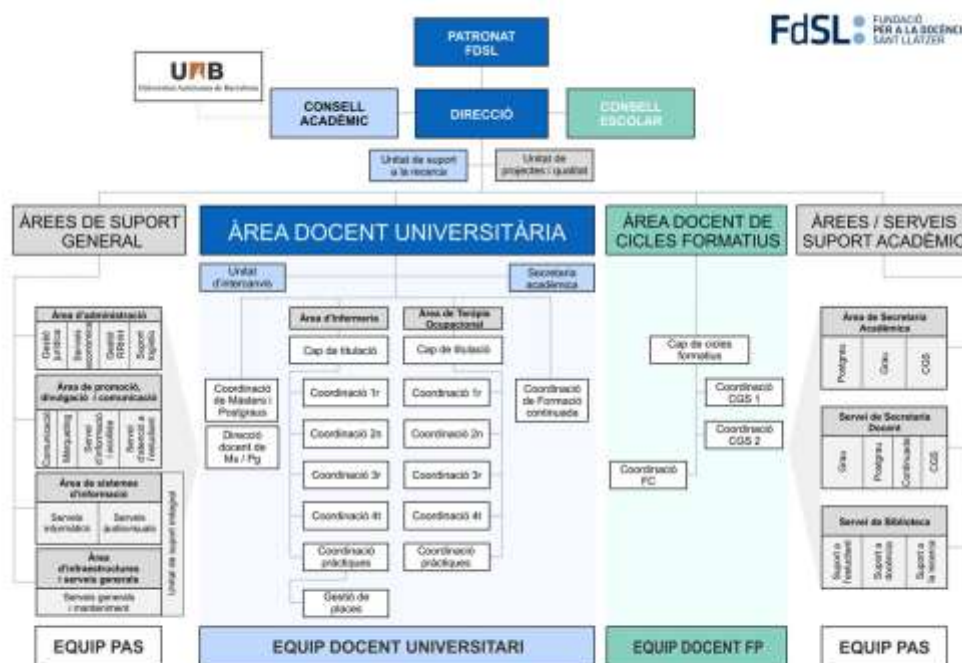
PATRONAT FDSL

FdSL FUNDACIÓ PER A LA DOCÈNCIA SANT LLÀTZER

UAB Universitat Autònoma de Barcelona

CONSELL ACADÈMIC

DIRECCIÓ

CONSELL ESCOLAR

Unitat de suport a la recerca

Unitat de projectes i qualitat

ÀREES DE SUPORT GENERAL

ÀREA DOCENT UNIVERSITÀRIA

ÀREA DOCENT DE CICLES FORMATIUS

ÀREES / SERVEIS SUPORT ACADÈMIC

Unitat d'intercanvis

Secretaria acadèmica

Àrea d'administració

Gestió jurídica

Serveis econòmics

Gestió RRHH

Suport logístic

Àrea de promoció, divulgació i comunicació

Comunicació

Màrqueting

Servei d'informació i acollida

Servei d'atenció a l'estudiant

Àrea de sistemes d'informació

Serveis informàtics

Serveis audiovisuals

Àrea d'infraestructures i serveis generals

Serveis generals i manteniment

Unitat de suport integral

Àrea d'Infermeria

Àrea de Teràpia Ocupacional

Cap de titulació

Cap de titulació

Coordinació de Màsters i Postgraus

Direcció docent de Ms / Pg

Coordinació 1r

Coordinació 2n

Coordinació 3r

Coordinació 4t

Coordinació pràctiques

Coordinació 1r

Coordinació 2n

Coordinació 3r

Coordinació 4t

Coordinació pràctiques

Gestió de places

Coordinació de Formació continuada

Cap de cicles formatius

Coordinació CGS 1

Coordinació CGS 2

Coordinació FC

Àrea de Secretaria Acadèmica

Postgrau

Grau

CGS

Servei de Secretaria Docent

Grau

Postgrau

Continuada

CGS

Servei de Biblioteca

Suport a l'estudiant

Suport a docència

Suport a la recerca

EQUIP PAS

EQUIP DOCENT UNIVERSITARI

EQUIP DOCENT FP

EQUIP PAS